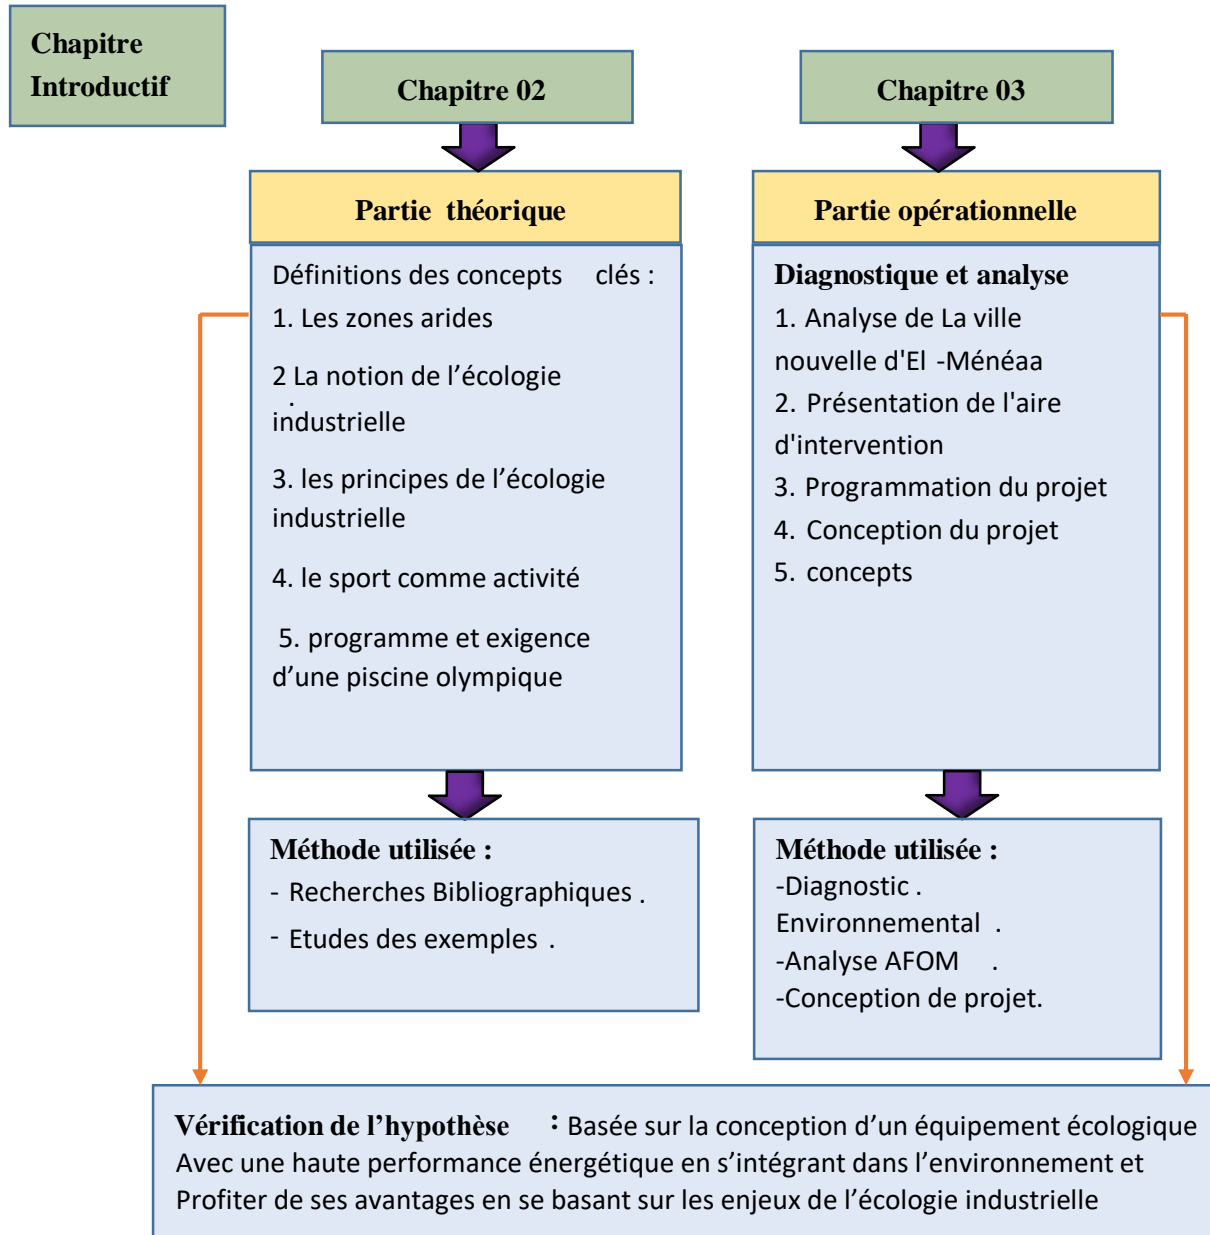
Chapitre Introductif

Chapitre 02

Partie théorique

Définitions des concepts clés :
1. Les zones arides
2 La notion de l’écologie industrielle
3. les principes de l’écologie industrielle
4. le sport comme activité
5. programme et exigence d’une piscine olympique

Méthode utilisée :
- Recherches Bibliographiques .
- Etudes des exemples .

Chapitre 03

Partie opérationnelle

Diagnostique et analyse
1. Analyse de La ville nouvelle d'El -Ménéaa
2. Présentation de l'aire d'intervention
3. Programmation du projet
4. Conception du projet
5. concepts

Méthode utilisée :
-Diagnostic . Environnemental .
-Analyse AFOM .
-Conception de projet.

Vérification de l’hypothèse : Basée sur la conception d’un équipement écologique Avec une haute performance énergétique en s’intégrant dans l’environnement et Profiter de ses avantages en se basant sur les enjeux de l’écologie industrielle